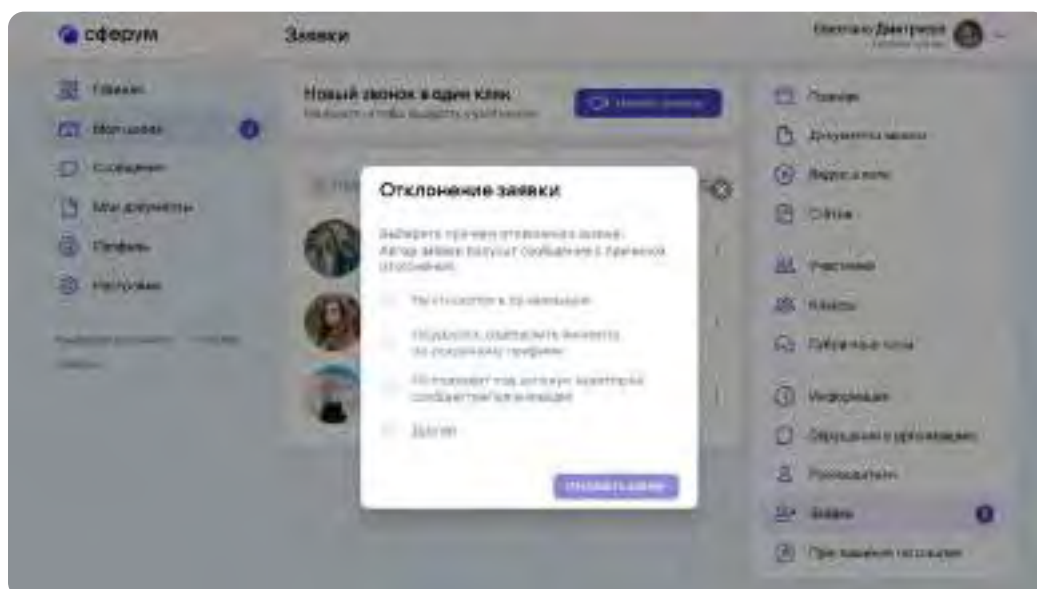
сферум

Заявки

Главная
Мои школы
Сообщения
Мои документы
Профиль
Настройки

Новый звонок в один клик

Отклонение заявки

Выберите причину отклонения заявки. Автор заявки получит сообщение с причиной отклонения.

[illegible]

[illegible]

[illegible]

Другое

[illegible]

Новости
Документы школы
Видео и фото
Статьи
Участники
Классы
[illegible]
Информация
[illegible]
Руководители
Заявки
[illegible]